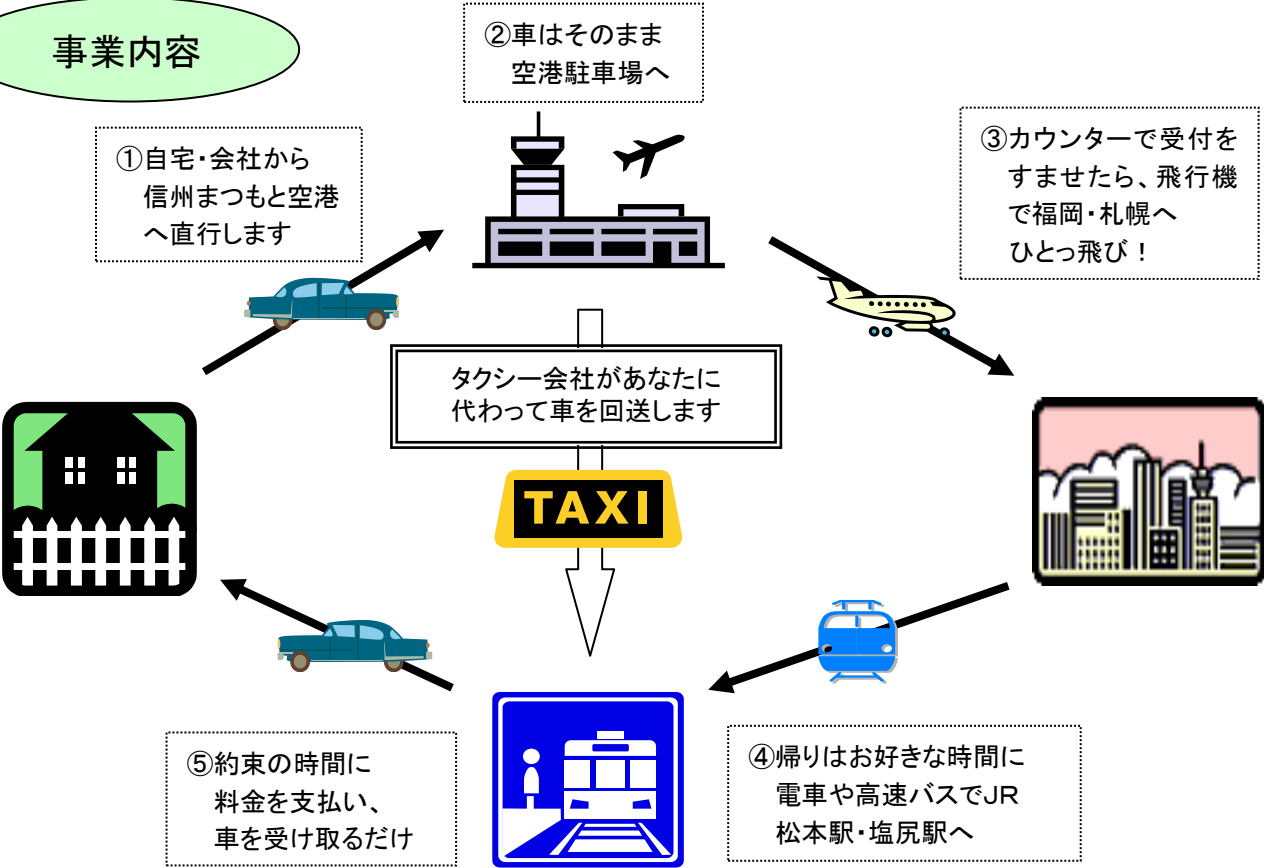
事業内容

②車はそのまま
空港駐車場へ

①自宅・会社から
信州まつもと空港
へ直行します

③カウンターで受付を
すませたら、飛行機
で福岡・札幌へ
ひとっ飛び！

タクシー会社があなたに
代わって車を回送します

TAXI

⑤約束の時間に
料金を支払い、
車を受け取るだけ

④帰りはお好きな時間に
電車や高速バスでJR
松本駅・塩尻駅へ